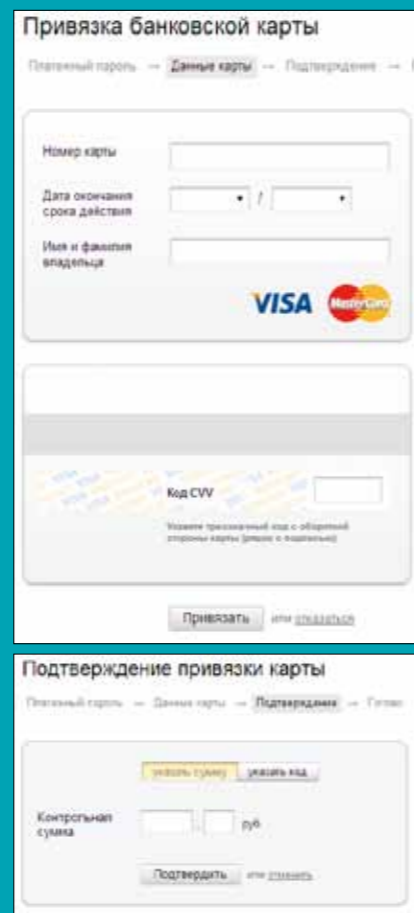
Привязка банковской карты

Платежный пароль → Данные карты → Подтверждение → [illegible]

Номер карты

Дата окончания срока действия /

Имя и фамилия владельца

VISA MasterCard

Код CVV

Укажите трехзначный код с оборотной стороны карты (рядом с подписью)

Привязать или отказаться

Подтверждение привязки карты

Платежный пароль → Данные карты → Подтверждение → Готово

указать сумму указать код

Контрольная сумма , руб.

Подтвердить или отменить